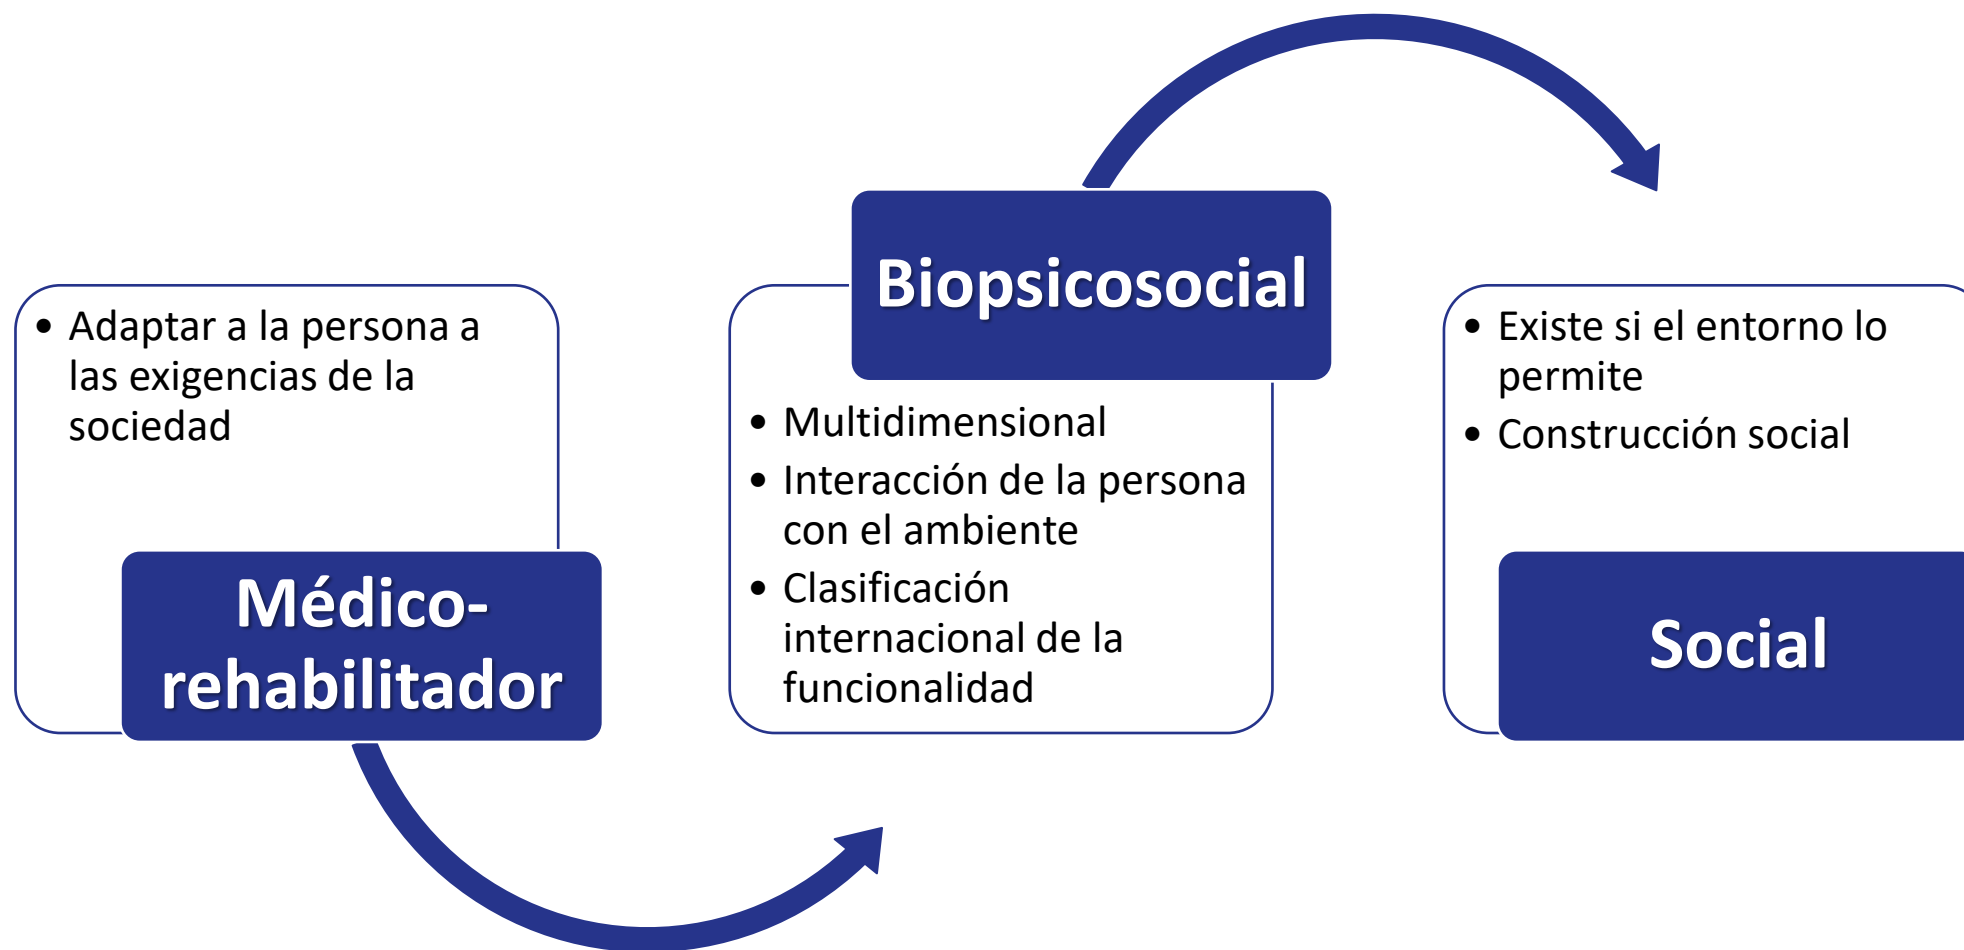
- Adaptar a la persona a las exigencias de la sociedad

Médico-rehabilitador

Biopsicosocial

- Multidimensional
- Interacción de la persona con el ambiente
- Clasificación internacional de la funcionalidad

- Existe si el entorno lo permite
- Construcción social

Social